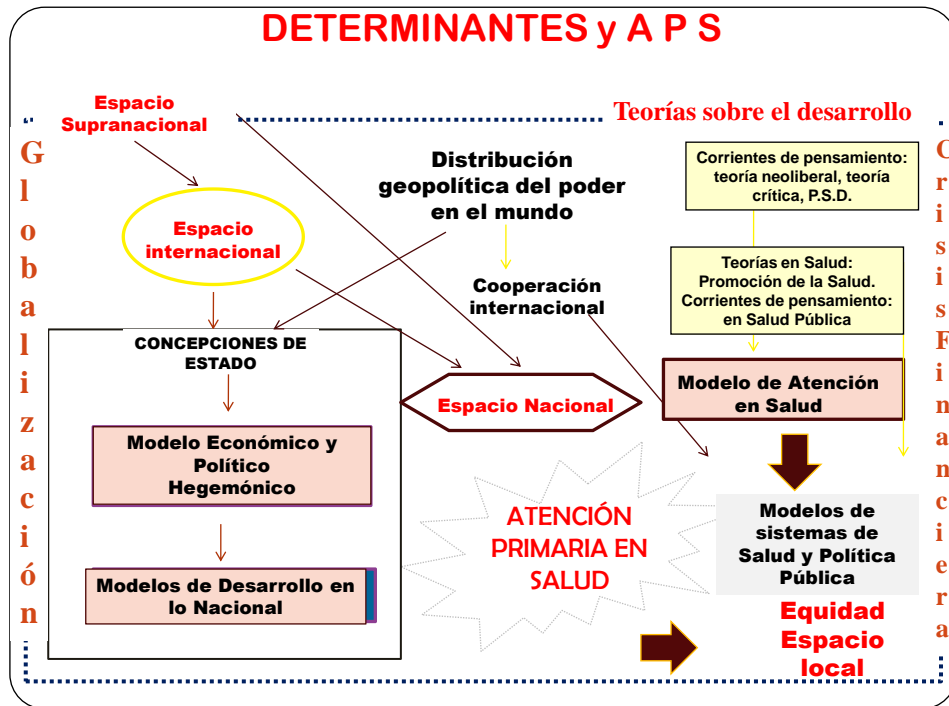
DETERMINANTES y A P S

Espacio Supranacional

Teorías sobre el desarrollo

G l o b a l i z a c i ó n

C r i s i s F i n a n c i e r a

Espacio internacional

Distribución geopolítica del poder en el mundo

Cooperación internacional

Corrientes de pensamiento: teoría neoliberal, teoría crítica, P.S.D.

Teorías en Salud: Promoción de la Salud. Corrientes de pensamiento: en Salud Pública

CONCEPCIONES DE ESTADO

Espacio Nacional

Modelo de Atención en Salud

Modelo Económico y Político Hegemónico

ATENCIÓN PRIMARIA EN SALUD

Modelos de sistemas de Salud y Política Pública

Modelos de Desarrollo en lo Nacional

Equidad Espacio local